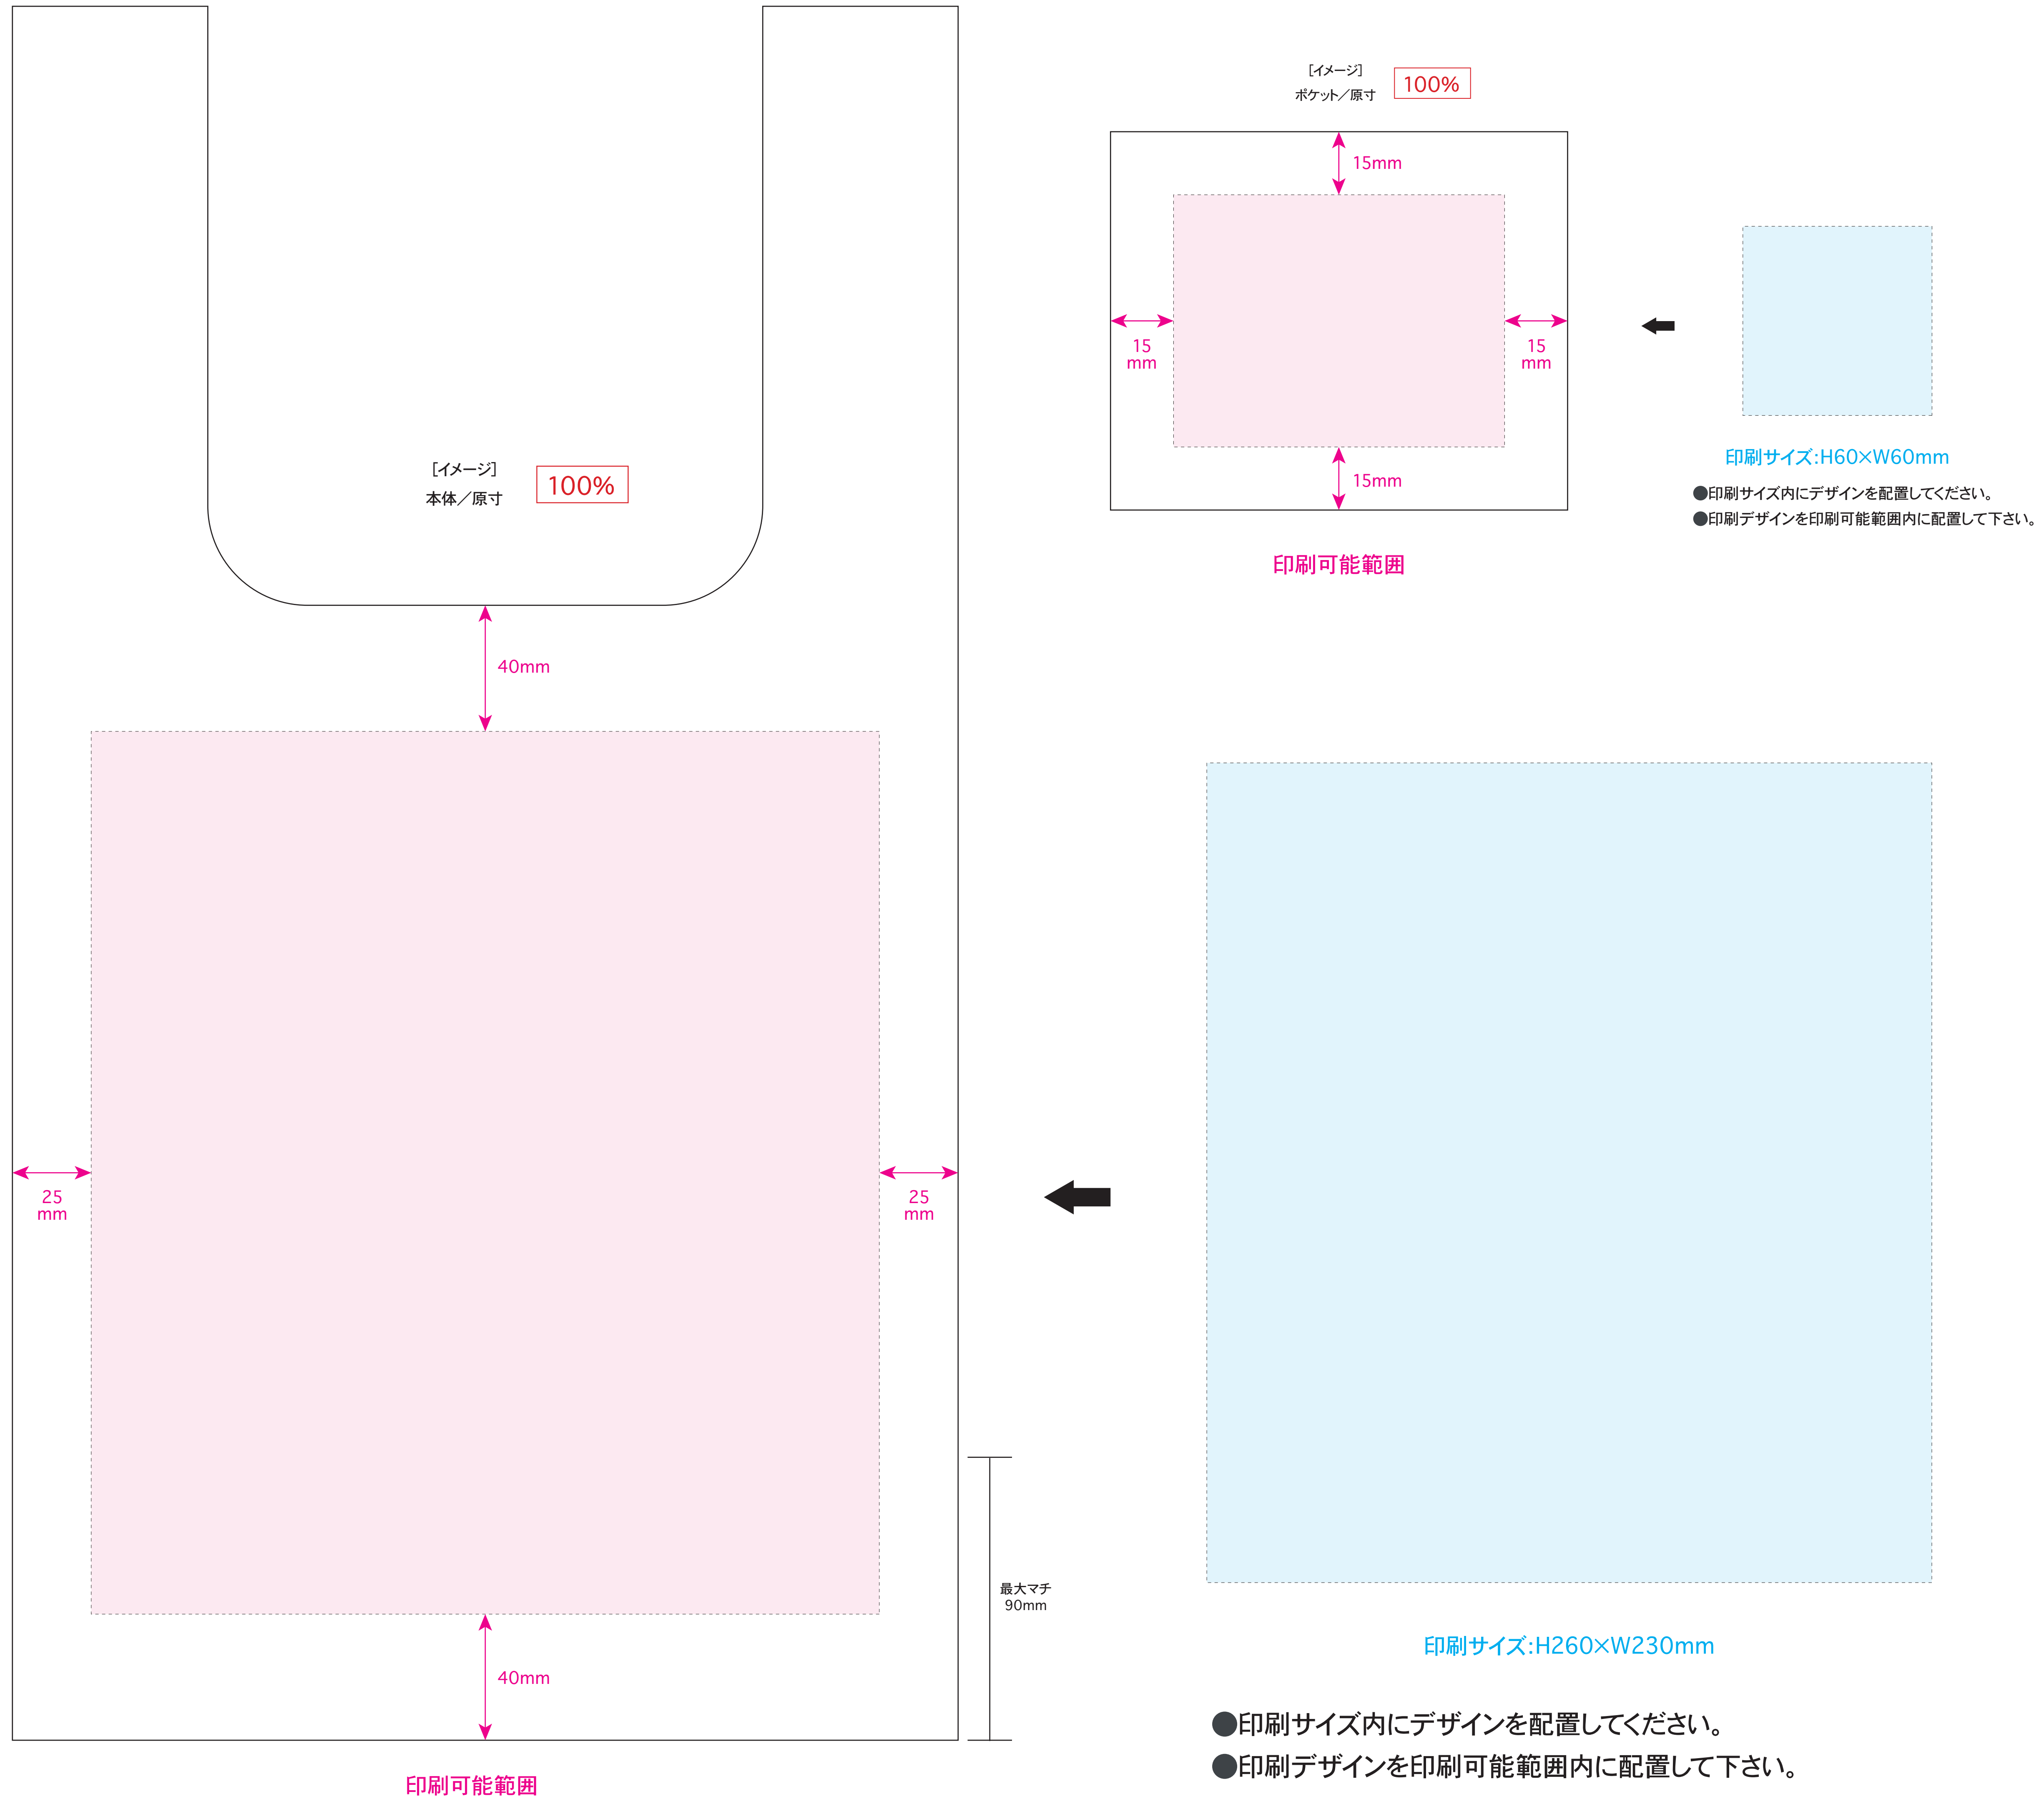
[イメージ]
ポケット／原寸
100%

15mm

15
mm

15
mm

15mm

印刷可能範囲

印刷サイズ:H60×W60mm
●印刷サイズ内にデザインを配置してください。
●印刷デザインを印刷可能範囲内に配置して下さい。

[イメージ]
本体／原寸
100%

40mm

25
mm

25
mm

40mm

印刷可能範囲

最大マチ
90mm

印刷サイズ:H260×W230mm

●印刷サイズ内にデザインを配置してください。
●印刷デザインを印刷可能範囲内に配置して下さい。